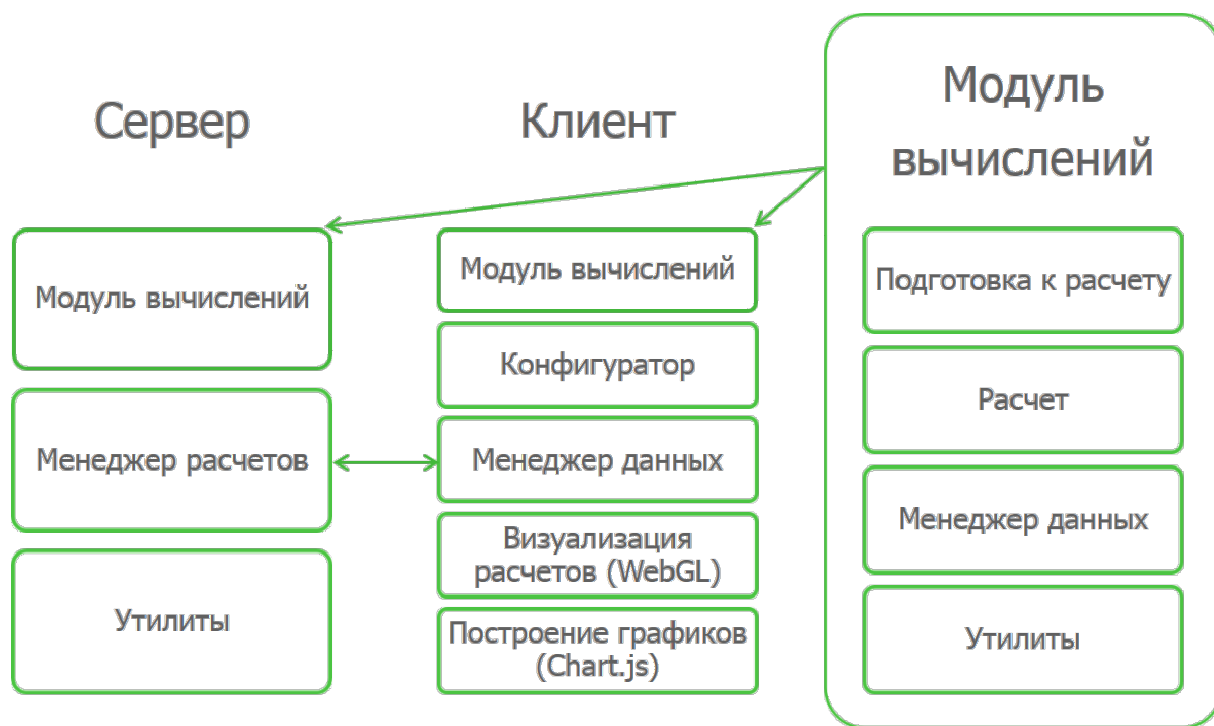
Сервер

Модуль вычислений

Менеджер расчетов

Утилиты

Клиент

Модуль вычислений

Конфигуратор

Менеджер данных

Визуализация расчетов (WebGL)

Построение графиков (Chart.js)

Модуль вычислений

Подготовка к расчету

Расчет

Менеджер данных

Утилиты